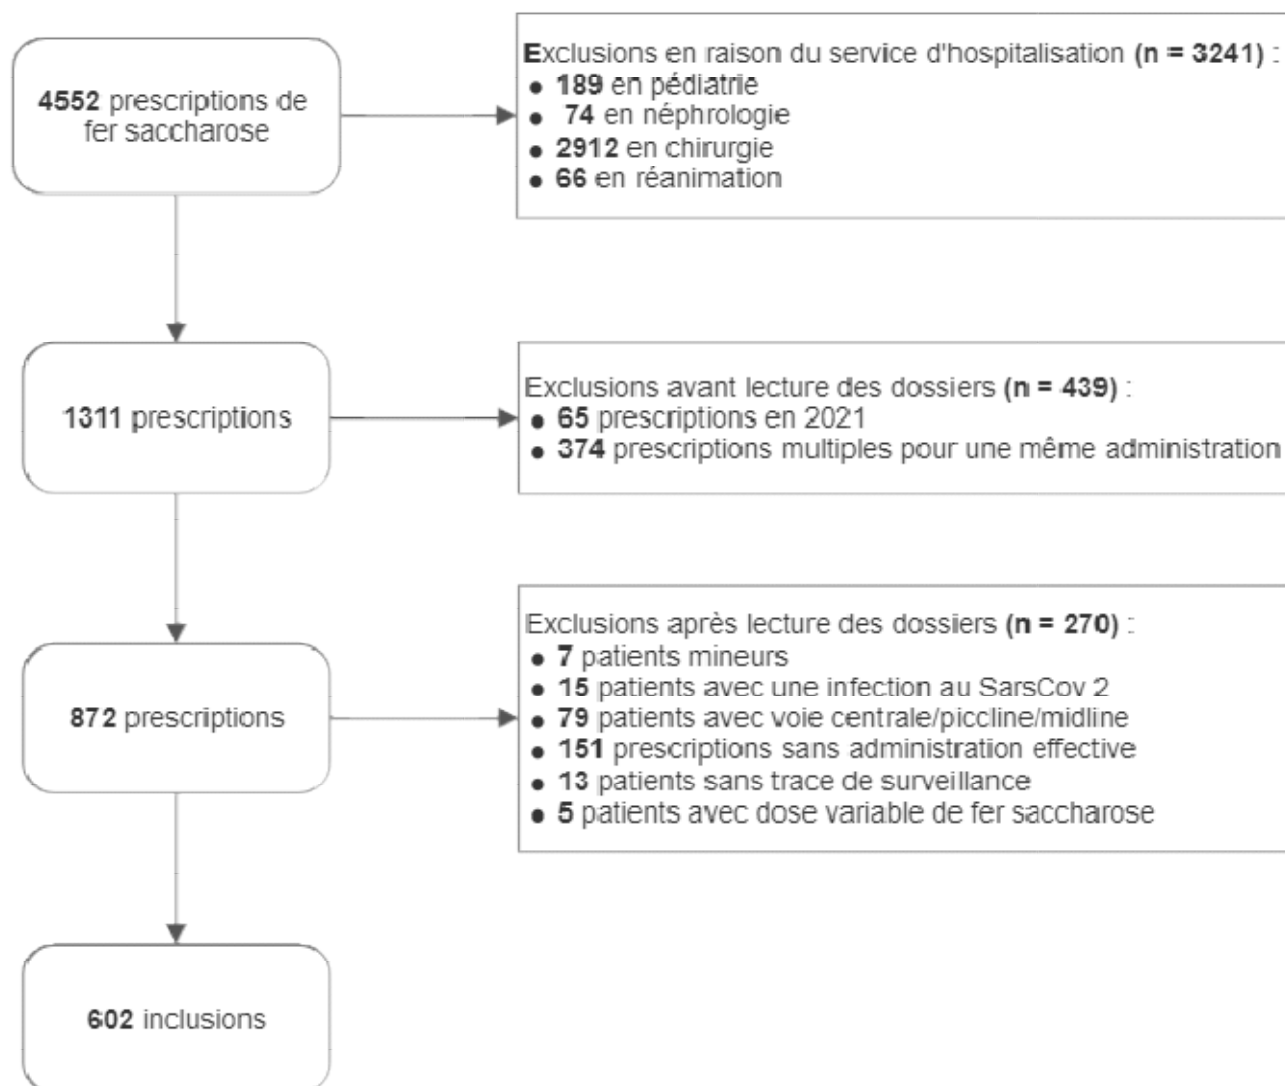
4552 prescriptions de fer saccharose

Exclusions en raison du service d'hospitalisation (n = 3241) :
• 189 en pédiatrie
• 74 en néphrologie
• 2912 en chirurgie
• 66 en réanimation

1311 prescriptions

Exclusions avant lecture des dossiers (n = 439) :
• 65 prescriptions en 2021
• 374 prescriptions multiples pour une même administration

872 prescriptions

Exclusions après lecture des dossiers (n = 270) :
• 7 patients mineurs
• 15 patients avec une infection au SarsCov 2
• 79 patients avec voie centrale/piccline/midline
• 151 prescriptions sans administration effective
• 13 patients sans trace de surveillance
• 5 patients avec dose variable de fer saccharose

602 inclusions